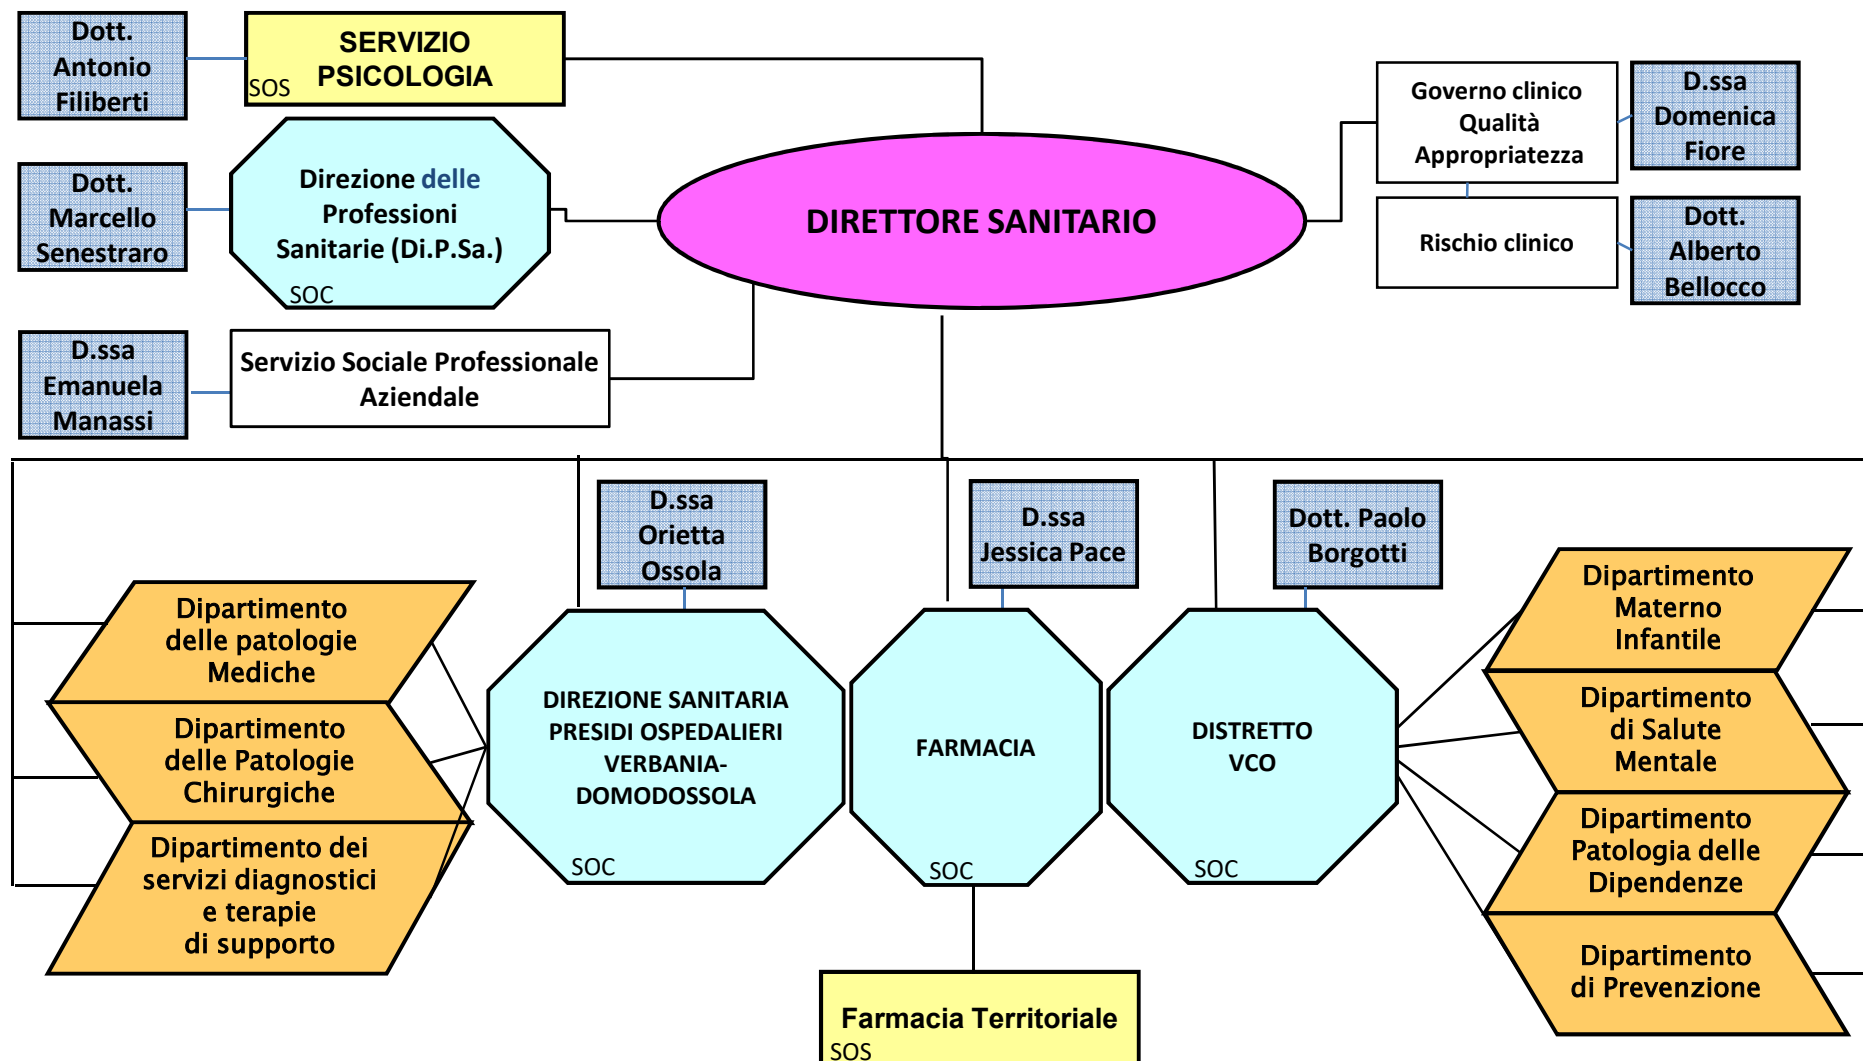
Dott. Antonio Filiberti

SOS SERVIZIO PSICOLOGIA

Governo clinico
Qualità
Appropriatezza

D.ssa Domenica Fiore

Dott. Marcello Senestraro

Direzione delle Professioni Sanitarie (Di.P.Sa.)
SOC

DIRETTORE SANITARIO

Rischio clinico

Dott. Alberto Bellocco

D.ssa Emanuela Manassi

Servizio Sociale Professionale Aziendale

D.ssa Orietta Ossola

D.ssa Jessica Pace

Dott. Paolo Borgotti

Dipartimento delle patologie Mediche

Dipartimento delle Patologie Chirurgiche

Dipartimento dei servizi diagnostici e terapie di supporto

DIREZIONE SANITARIA PRESIDI OSPEDALIERI VERBANIA-DOMODOSSOLA
SOC

FARMACIA
SOC

DISTRETTO VCO
SOC

Dipartimento Materno Infantile

Dipartimento di Salute Mentale

Dipartimento Patologia delle Dipendenze

Dipartimento di Prevenzione

Farmacia Territoriale
SOS